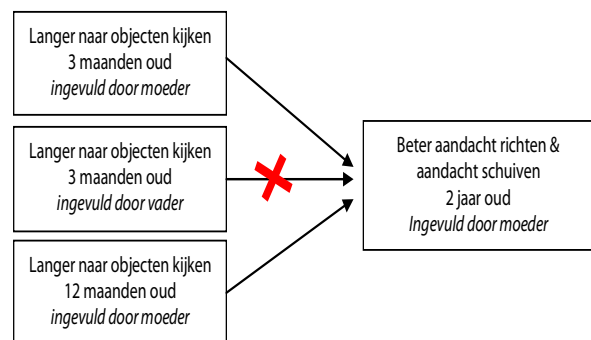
Langer naar objecten kijken
3 maanden oud
*ingevuld door moeder*

Langer naar objecten kijken
3 maanden oud
*ingevuld door vader*

Langer naar objecten kijken
12 maanden oud
*ingevuld door moeder*

Beter aandacht richten &
aandacht schuiven
2 jaar oud
*Ingevuld door moeder*